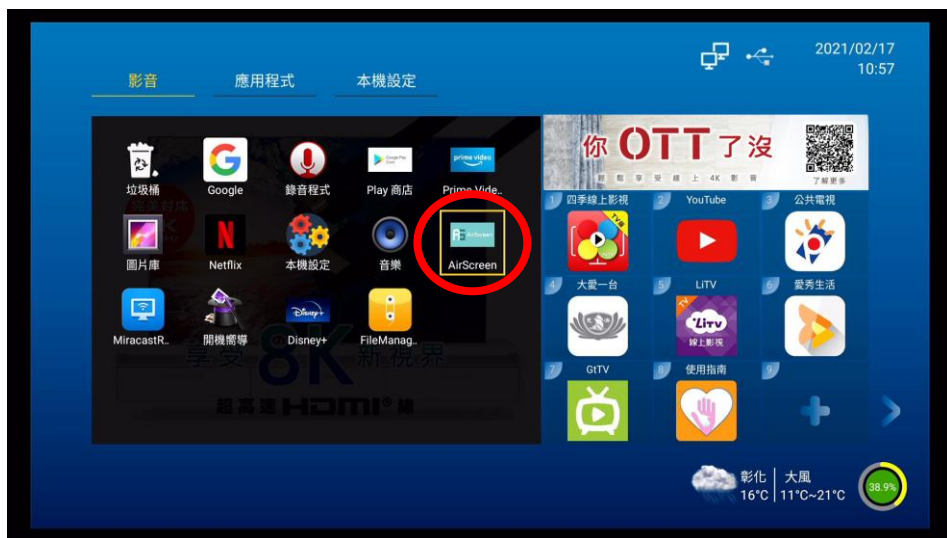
2021/02/17
10:57

影音
應用程式
本機設定

垃圾桶
Google
錄音程式
Play 商店
Prime Vide..
圖片庫
Netflix
本機設定
音樂
AirScreen
MiracastR..
開機嚮導
Disney+
FileManag..

享受 8K 新視界
超高速 HDMI® 線

你 OTT 了沒
了解更多

1 四季線上影視
2 YouTube
3 公共電視
4 大愛一台
5 LiTV
6 愛秀生活
7 GtTV
8 使用指南
9

彰化 16°C
大風 11°C~21°C
38.9%